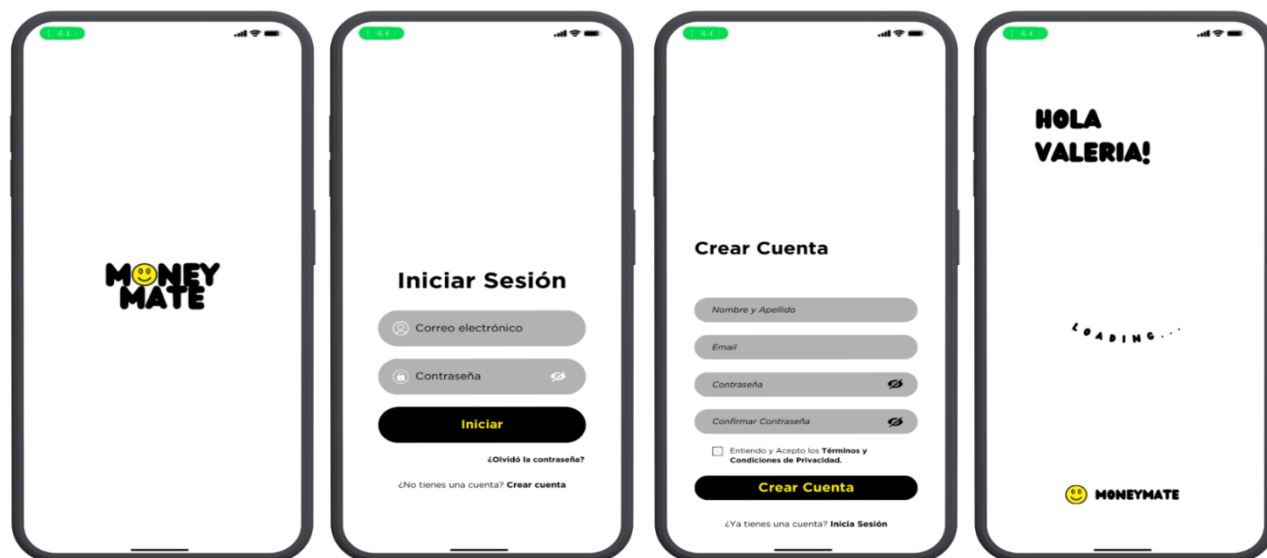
MONEY MATE

Iniciar Sesión

Correo electrónico

Contraseña

Iniciar

¿Olvidó la contraseña?

¿No tienes una cuenta? Crear cuenta

Crear Cuenta

Nombre y Apellido

Email

Contraseña

Confirmar Contraseña

Entiendo y Acepto los Términos y Condiciones de Privacidad.

Crear Cuenta

¿Ya tienes una cuenta? Inicia Sesión

HOLA VALERIA!

LOADING...

MONEYMATE